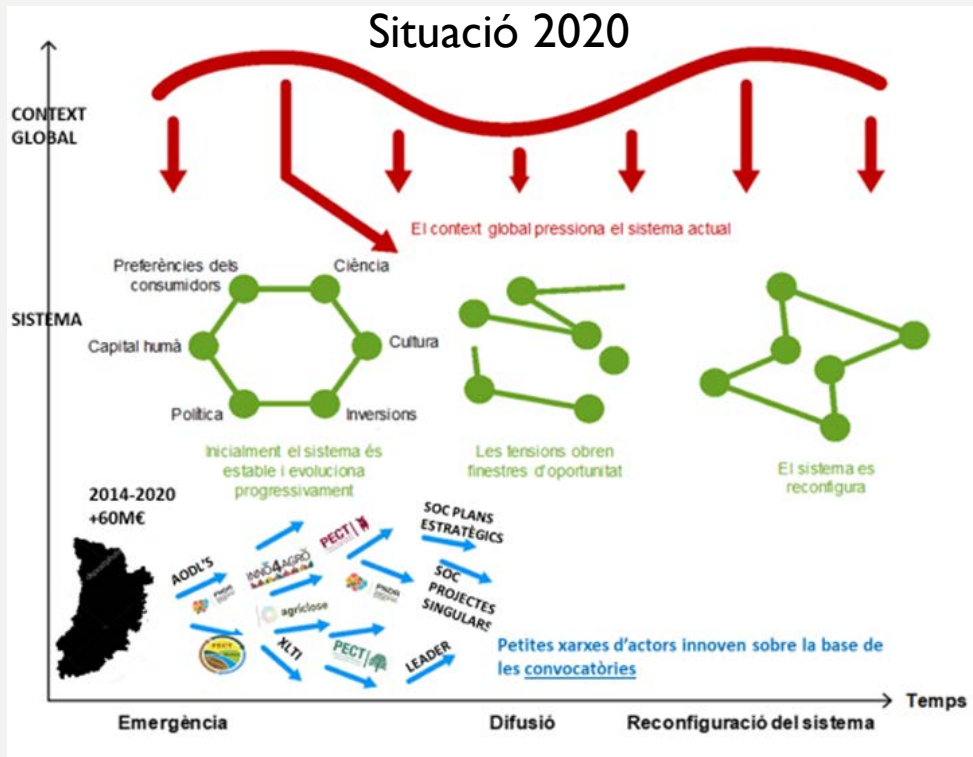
Situació 2020

CONTEXT GLOBAL

El context global pressiona el sistema actual

SISTEMA

Preferències dels consumidors

Ciència

Capital humà

Cultura

Política

Inversions

Inicialment el sistema és estable i evoluciona progressivament

Les tensions obren finestres d'oportunitat

El sistema es reconfigura

2014-2020
+60M€

AODL'S

INNO4AGRO

PECT

SOC PLANS ESTRATÈGICS

SOC PROJECTES SINGULARS

agriclose

XLTI

PECT

LEADER

Petites xarxes d'actors innoven sobre la base de les convocatòries

Temps

Emergència

Difusió

Reconfiguració del sistema